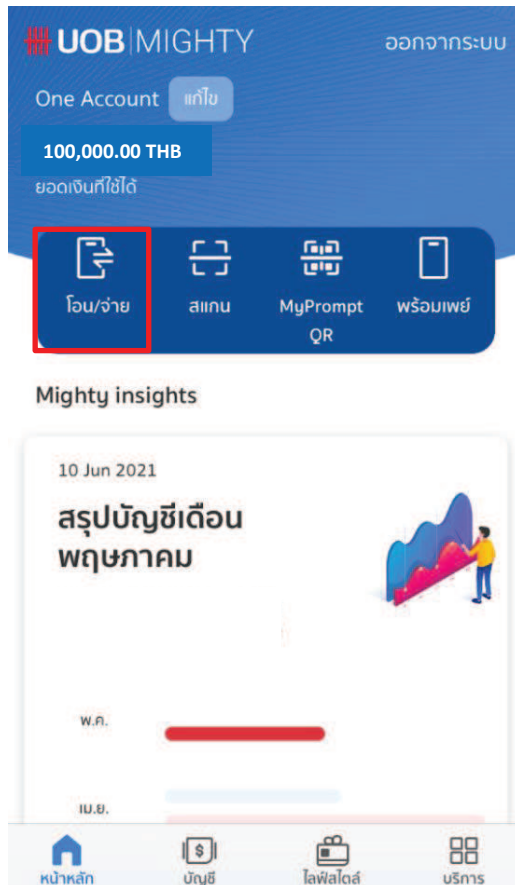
UOB MIGHTY
ออกจากระบบ

One Account แก้ไข

100,000.00 THB
ยอดเงินที่ใช้ได้

โอน/จ่าย
สแกน
MyPrompt QR
พร้อมเพย์

Mighty insights

10 Jun 2021

สรุปบัญชีเดือนพฤษภาคม

พ.ค.
เม.ย.

หน้าหลัก
บัญชี
ไลฟ์สไตล์
บริการ